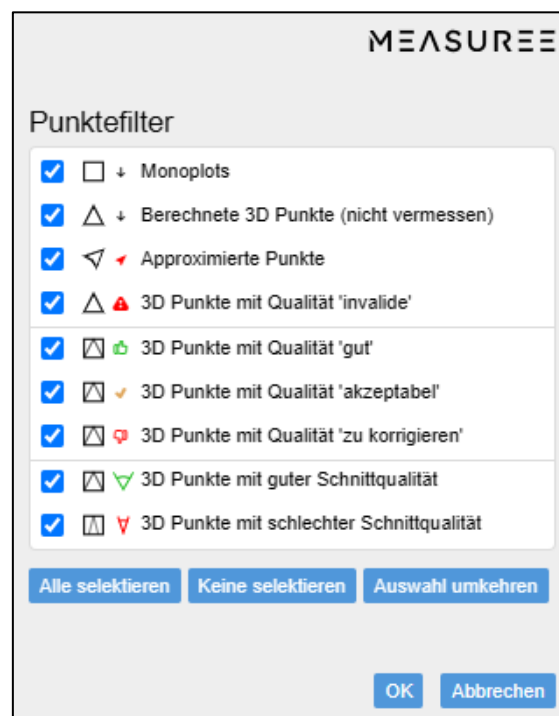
MEASUREE

Punktefilter

Monoplots

Berechnete 3D Punkte (nicht vermessen)

Approximierte Punkte

3D Punkte mit Qualität 'invalide'

3D Punkte mit Qualität 'gut'

3D Punkte mit Qualität 'akzeptabel'

3D Punkte mit Qualität 'zu korrigieren'

3D Punkte mit guter Schnittqualität

3D Punkte mit schlechter Schnittqualität

Alle selektieren | Keine selektieren | Auswahl umkehren

OK | Abbrechen